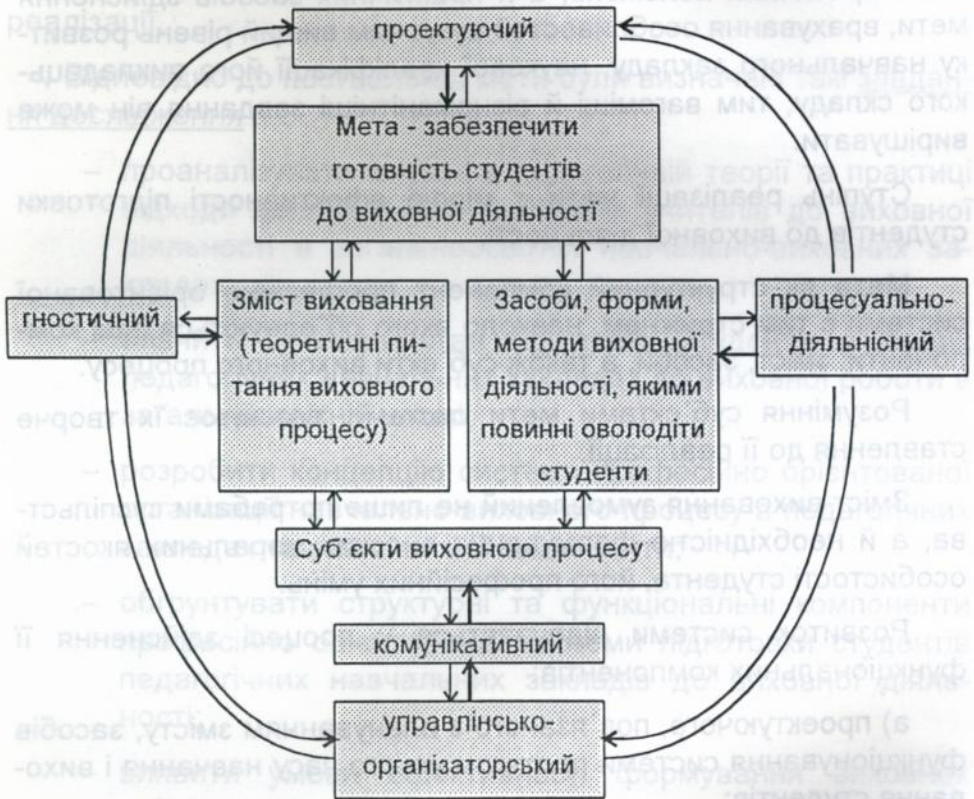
проектуючий

Мета - забезпечити готовність студентів до виховної діяльності

гностичний

Зміст виховання (теоретичні питання виховного процесу)

Засоби, форми, методи виховної діяльності, якими повинні оволодіти студенти

процесуально-діяльнісний

Суб'єкти виховного процесу

комунікативний

управлінсько-організаторський